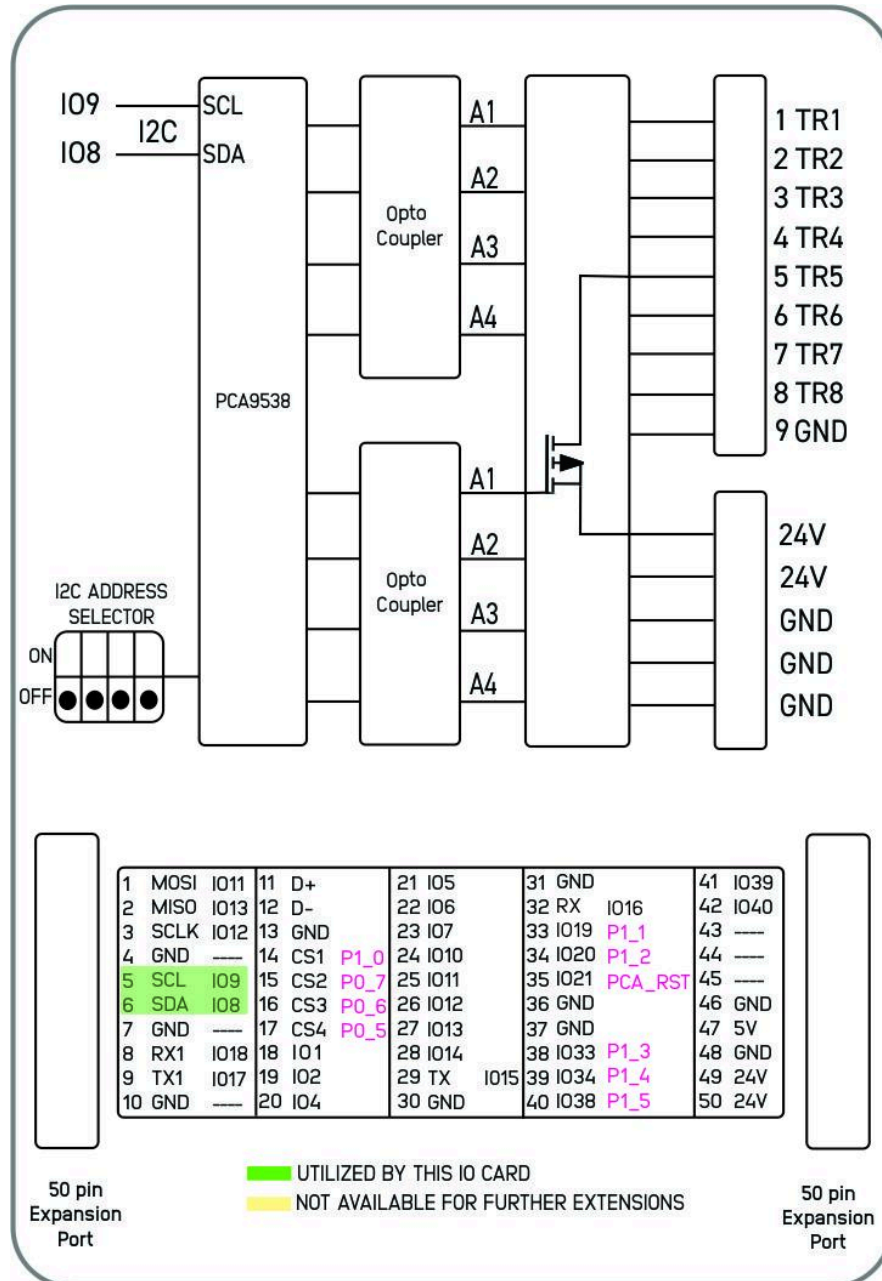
IO9
IO8
I2C
SCL
SDA

PCA9538

Opto Coupler
A1
A2
A3
A4

Opto Coupler
A1
A2
A3
A4

1 TR1
2 TR2
3 TR3
4 TR4
5 TR5
6 TR6
7 TR7
8 TR8
9 GND

24V
24V
GND
GND
GND

I2C ADDRESS SELECTOR
ON
OFF

| | | | |
|---|---|---|---|
| 1 MOSI IO11 | 11 D+ | 21 IO5 | 31 GND | 41 IO39 |
| 2 MISO IO13 | 12 D- | 22 IO6 | 32 RX IO16 | 42 IO40 |
| 3 SCLK IO12 | 13 GND | 23 IO7 | 33 IO19 P1_1 | 43 ---- |
| 4 GND ---- | 14 CS1 P1_0 | 24 IO10 | 34 IO20 P1_2 | 44 ---- |
| 5 SCL IO9 | 15 CS2 P0_7 | 25 IO11 | 35 IO21 PCA_RST | 45 ---- |
| 6 SDA IO8 | 16 CS3 P0_6 | 26 IO12 | 36 GND | 46 GND |
| 7 GND ---- | 17 CS4 P0_5 | 27 IO13 | 37 GND | 47 5V |
| 8 RX1 IO18 | 18 IO1 | 28 IO14 | 38 IO33 P1_3 | 48 GND |
| 9 TX1 IO17 | 19 IO2 | 29 TX IO15 | 39 IO34 P1_4 | 49 24V |
| 10 GND ---- | 20 IO4 | 30 GND | 40 IO38 P1_5 | 50 24V |

UTILIZED BY THIS IO CARD
NOT AVAILABLE FOR FURTHER EXTENSIONS

50 pin Expansion Port

50 pin Expansion Port